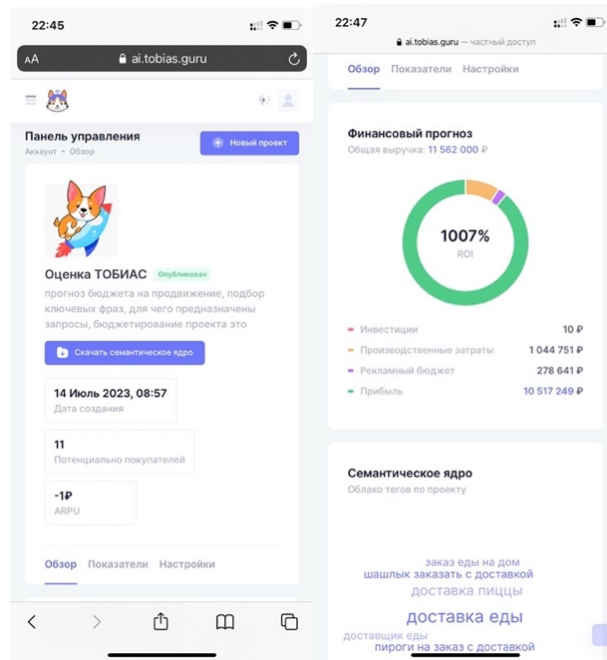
22:45

AA ai.tobias.guru

Панель управления
Аккаунт • Обзор

Новый проект

Оценка ТОБИАС Опубликован

прогноз бюджета на продвижение, подбор ключевых фраз, для чего предназначены запросы, бюджетирование проекта это

Скачать семантическое ядро

14 Июль 2023, 08:57
Дата создания

11
Потенциально покупателей

-1₽
ARPU

Обзор Показатели Настройки

22:47

ai.tobias.guru — частный доступ

Обзор Показатели Настройки

Финансовый прогноз
Общая выручка: 11 562 000 ₽

1007%
ROI

Инвестиции 10 ₽
Производственные затраты 1 044 751 ₽
Рекламный бюджет 278 641 ₽
Прибыль 10 517 249 ₽

Семантическое ядро
Облако тегов по проекту

заказ еды на дом
шашлык заказать с доставкой
доставка пиццы
доставка еды
доставщик еды
пироги на заказ с доставкой